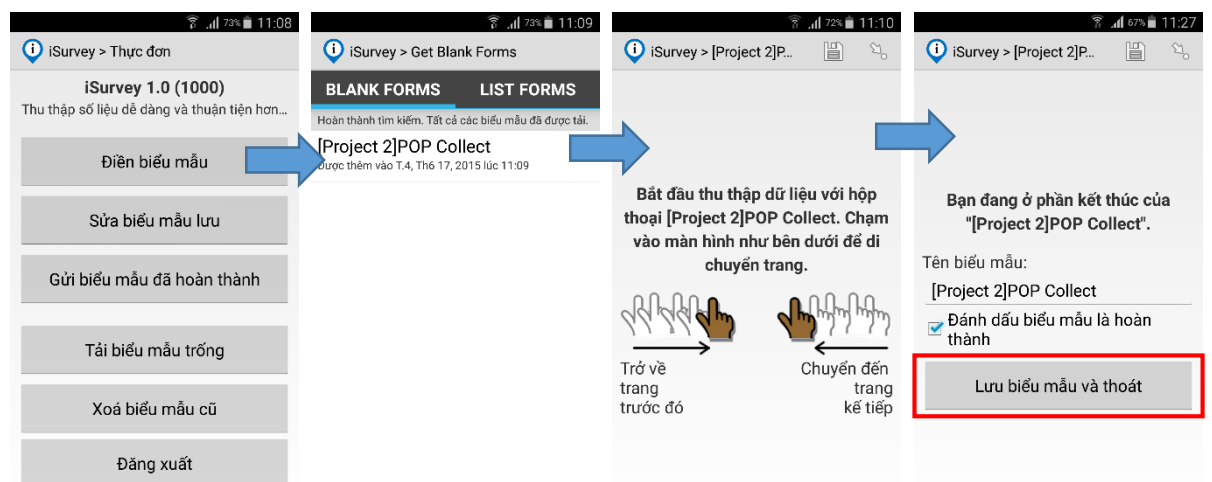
73% 11:08

iSurvey > Thực đơn

iSurvey 1.0 (1000)

Thu thập số liệu dễ dàng và thuận tiện hơn...

Điền biểu mẫu

Sửa biểu mẫu lưu

Gửi biểu mẫu đã hoàn thành

Tải biểu mẫu trống

Xoá biểu mẫu cũ

Đăng xuất

73% 11:09

iSurvey > Get Blank Forms

BLANK FORMS

LIST FORMS

Hoàn thành tìm kiếm. Tất cả các biểu mẫu đã được tải.

[Project 2]POP Collect

được thêm vào T.4, Th6 17, 2015 lúc 11:09

72% 11:10

iSurvey > [Project 2]PO

Bắt đầu thu thập dữ liệu với hộp thoại [Project 2]POP Collect. Chạm vào màn hình như bên dưới để di chuyển trang.

Trở về trang trước đó

Chuyển đến trang kế tiếp

67% 11:27

iSurvey > [Project 2]PO

Bạn đang ở phần kết thúc của "[Project 2]POP Collect".

Tên biểu mẫu:

[Project 2]POP Collect

Đánh dấu biểu mẫu là hoàn thành

Lưu biểu mẫu và thoát